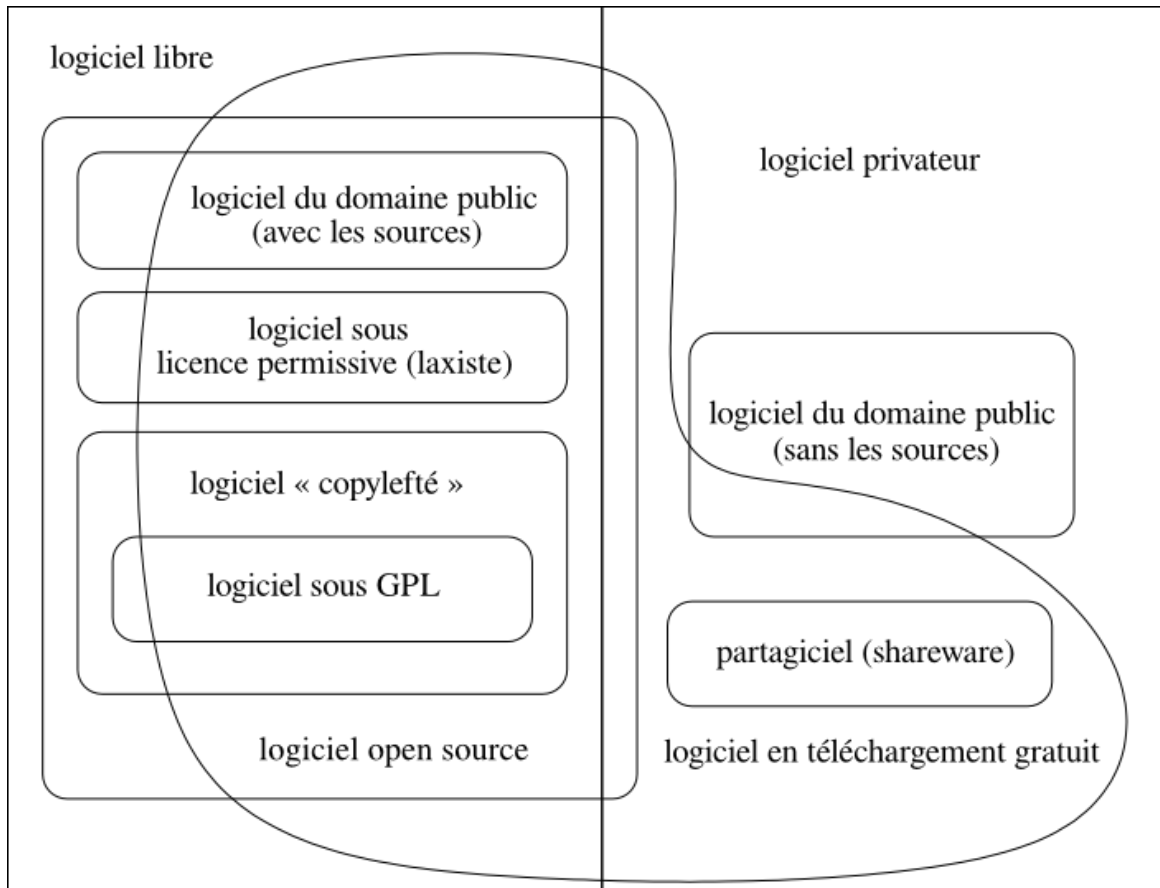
logiciel libre

logiciel privateur

logiciel du domaine public (avec les sources)

logiciel sous licence permissive (laxiste)

logiciel du domaine public (sans les sources)

logiciel « copylefté »

logiciel sous GPL

partagiciel (shareware)

logiciel open source

logiciel en téléchargement gratuit